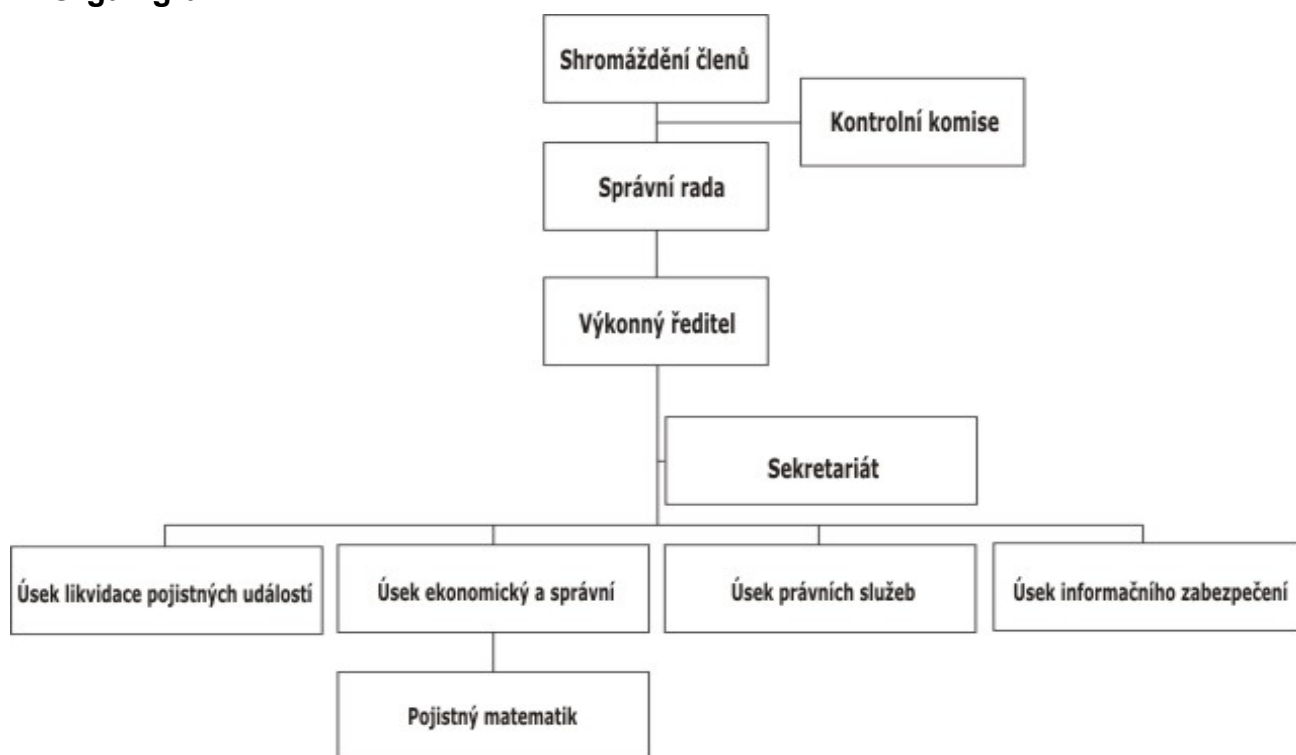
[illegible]

Shromáždění členů

Kontrolní komise

Správní rada

Výkonný ředitel

Sekretariát

Úsek likvidace pojistných událostí

Úsek ekonomický a správní

Úsek právních služeb

Úsek informačního zabezpečení

Pojistný matematik